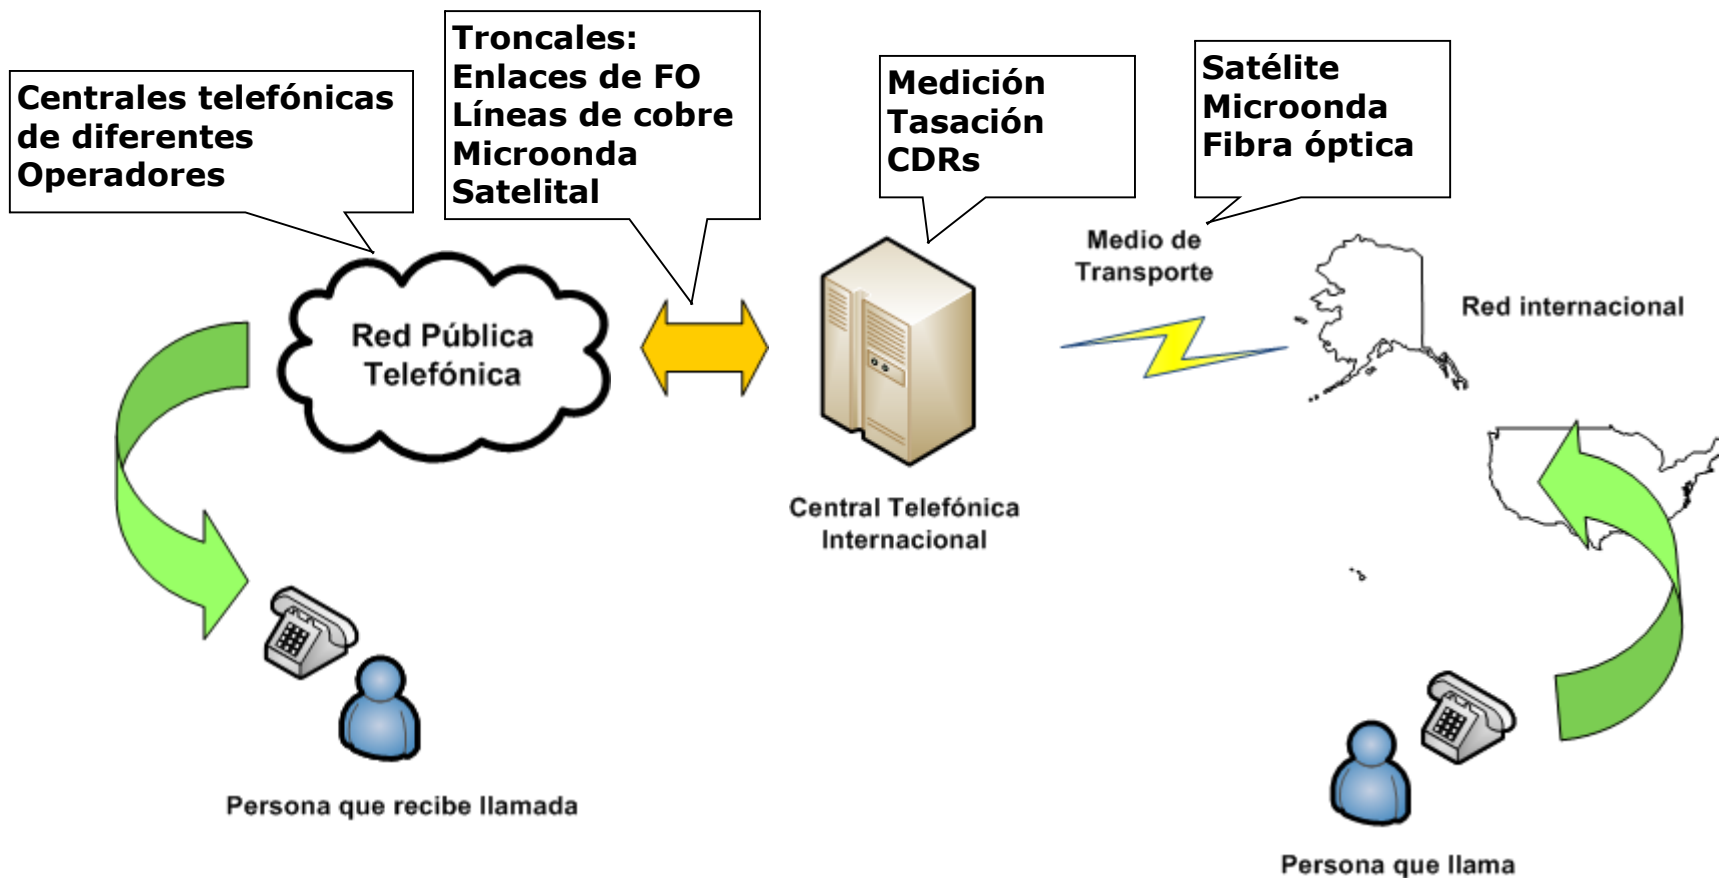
Centrales telefónicas de diferentes Operadores

Troncales:
Enlaces de FO
Líneas de cobre
Microonda
Satelital

Medición
Tasación
CDRs

Satélite
Microonda
Fibra óptica

Medio de Transporte

Red Pública Telefónica

Red internacional

Central Telefónica Internacional

Persona que recibe llamada

Persona que llama